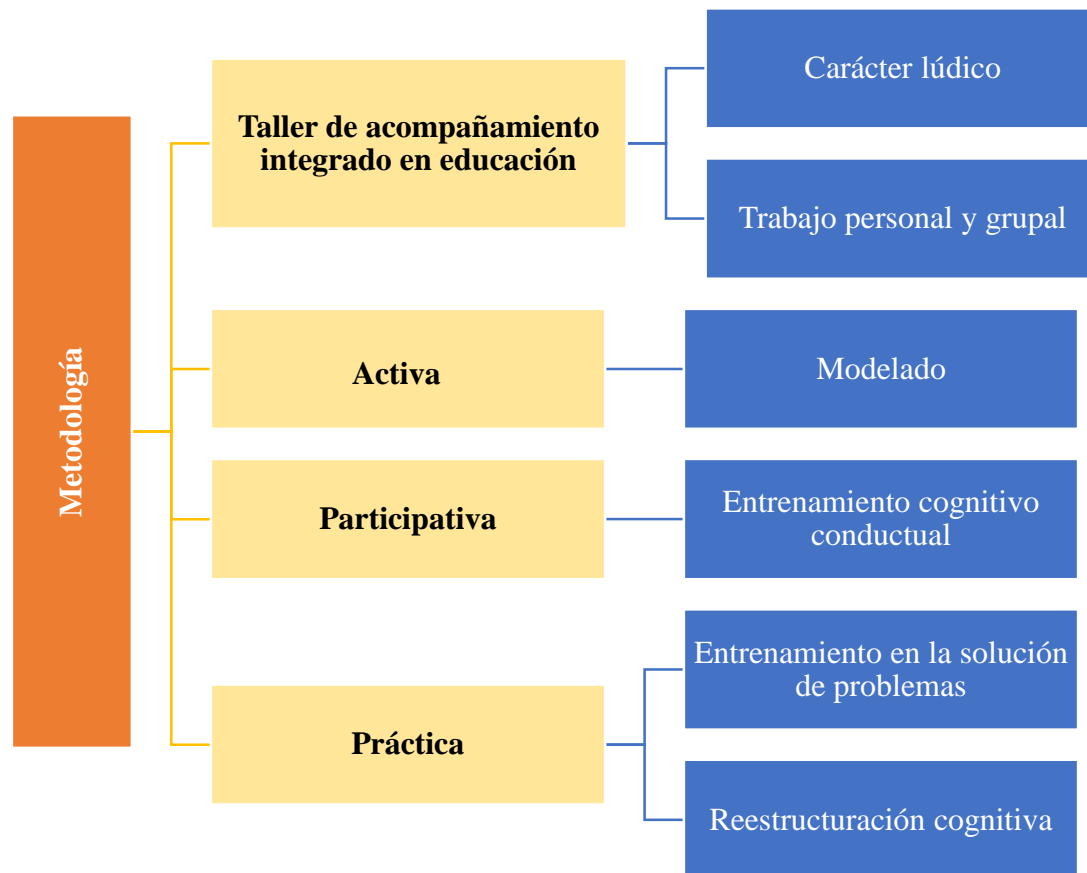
Metodología

Taller de acompañamiento integrado en educación

Carácter lúdico

Trabajo personal y grupal

Activa

Modelado

Participativa

Entrenamiento cognitivo conductual

Práctica

Entrenamiento en la solución de problemas

Reestructuración cognitiva